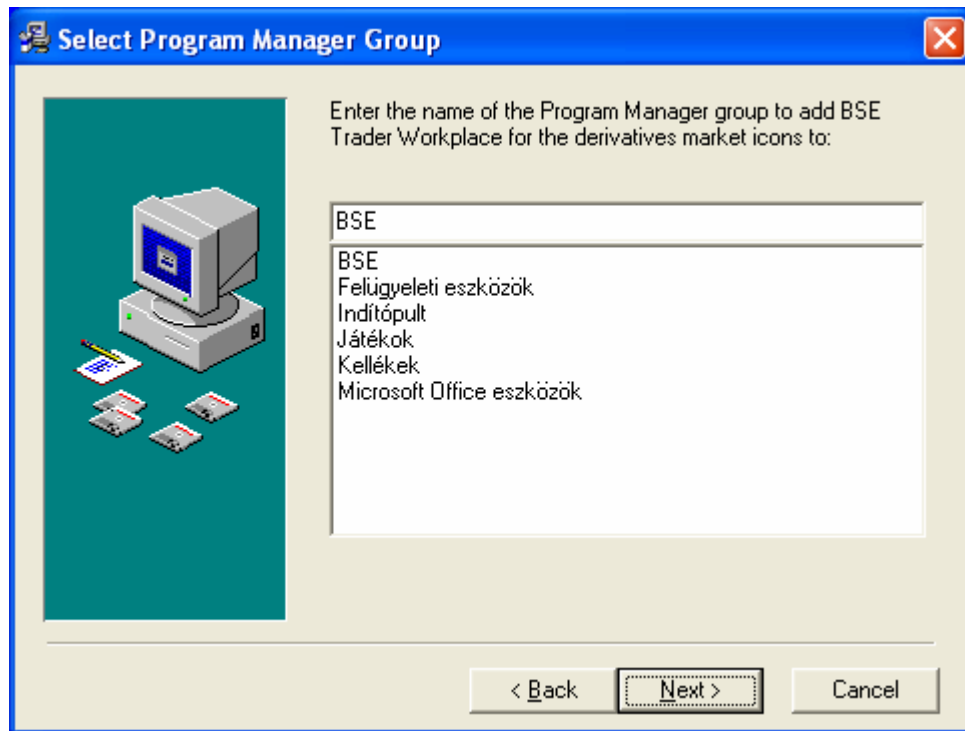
Select Program Manager Group

Enter the name of the Program Manager group to add BSE Trader Workplace for the derivatives market icons to:

BSE

BSE
Felügyeleti eszközök
Indítópult
Játékok
Kellékek
Microsoft Office eszközök

< Back
Next >
Cancel